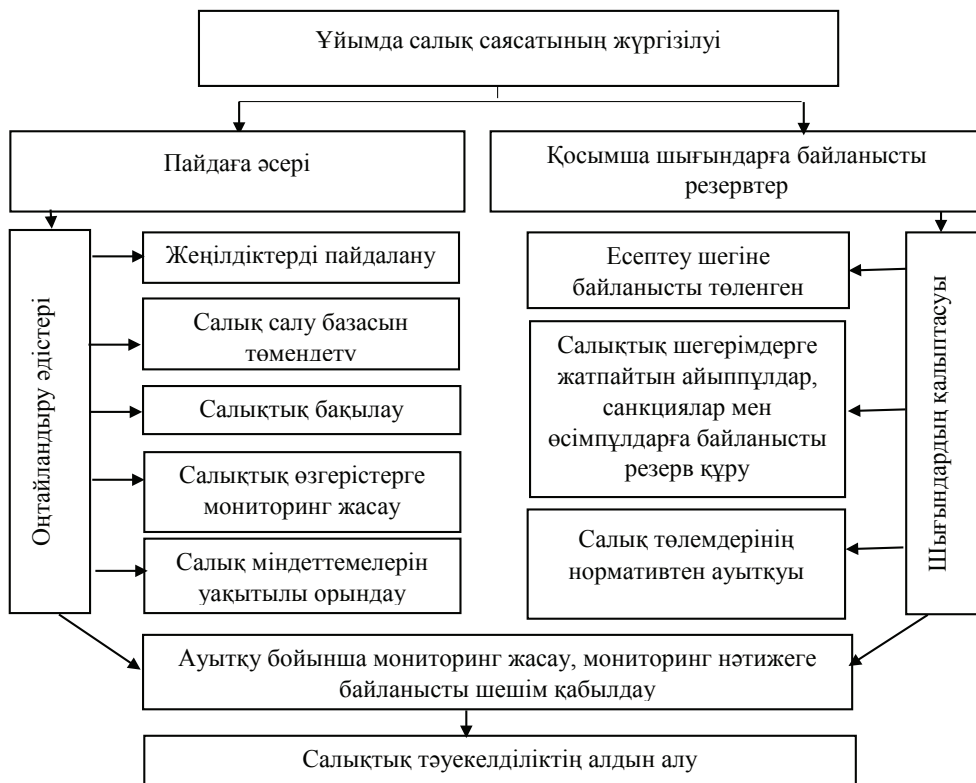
Ұйымда салық саясатының жүргізілуі

Пайдаға әсері

Қосымша шығындарға байланысты резервтер

Оңтайландыру әдістері

Жеңілдіктерді пайдалану

Салық салу базасын төмендетv

Салықтық бақылау

Салықтық өзгерістерге мониторинг жасау

Салық міндеттемелерін уақытылы орындау

Шығындардың қалыптасуы

Есептеу шегіне байланысты төленген

Салықтық шегерімдерге жатпайтын айыппұлдар, санкциялар мен өсімпұлдарға байланысты резерв құру

Салық төлемдерінің нормативтен ауытқуы

Ауытқу бойынша мониторинг жасау, мониторинг нәтижеге байланысты шешім қабылдау

Салықтық тәуекелділіктің алдын алу